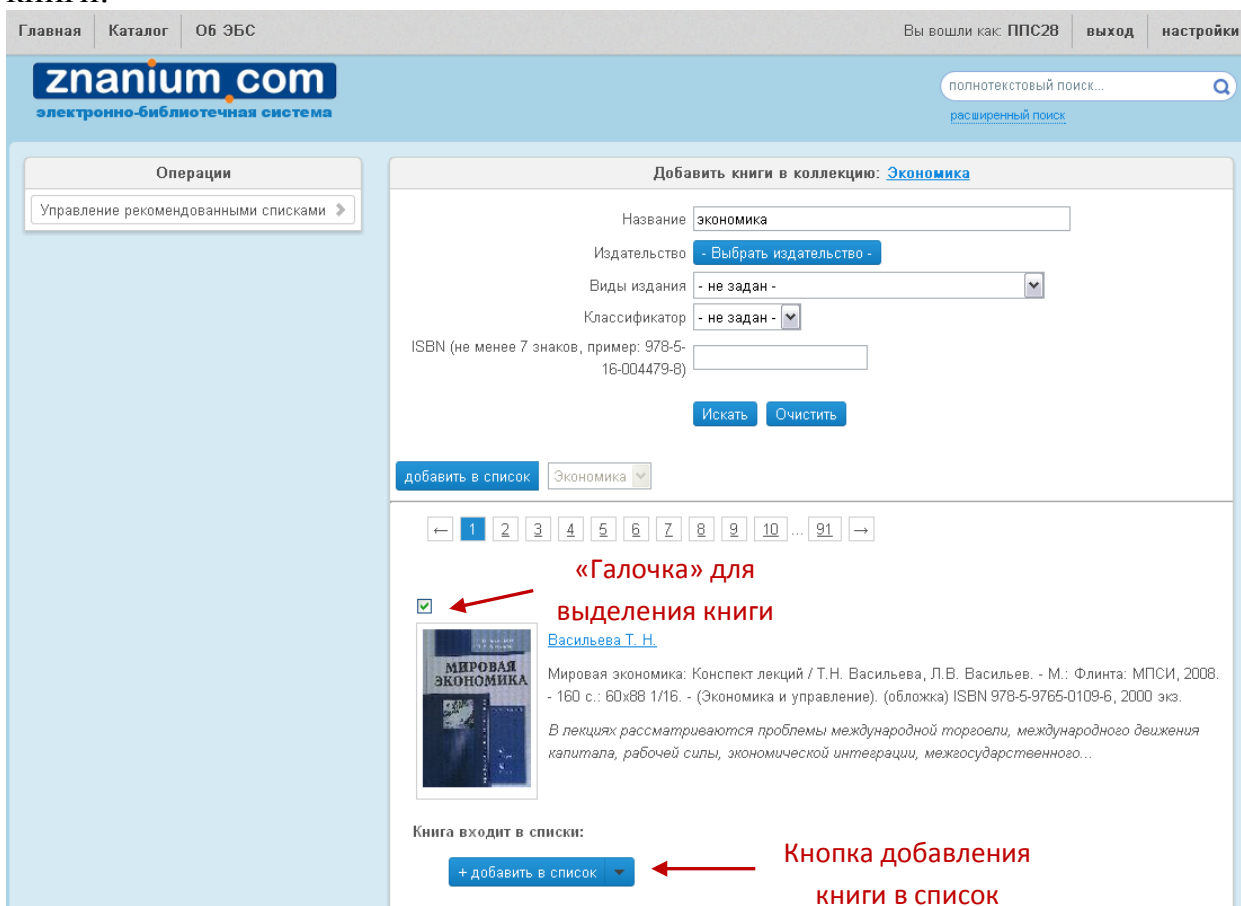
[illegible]

Главная | Каталог | Об ЭБС

Вы вошли как: ППС28 | выход | настройки

znanium.com
электронно-библиотечная система

полнотекстовый поиск...
расширенный поиск

Операции

Управление рекомендованными списками

Добавить книги в коллекцию: Экономика

Название экономика

Издательство - Выбрать издательство -

Виды издания - не задан -

Классификатор - не задан -

ISBN (не менее 7 знаков, пример: 978-5-16-004479-8)

Искать Очистить

добавить в список Экономика

← 1 2 3 4 5 6 7 8 9 10 ... 91 →

«Галочка» для выделения книги

МИРОВАЯ ЭКОНОМИКА

Васильева Т. Н.

Мировая экономика: Конспект лекций / Т.Н. Васильева, Л.В. Васильев. - М.: Флинта: МПСИ, 2008. - 160 с.: 60x88 1/16. - (Экономика и управление). (обложка) ISBN 978-5-9765-0109-6, 2000 экз.

В лекциях рассматриваются проблемы международной торговли, международного движения капитала, рабочей силы, экономической интеграции, межгосударственного...

Книга входит в списки:

+ добавить в список

Кнопка добавления книги в список